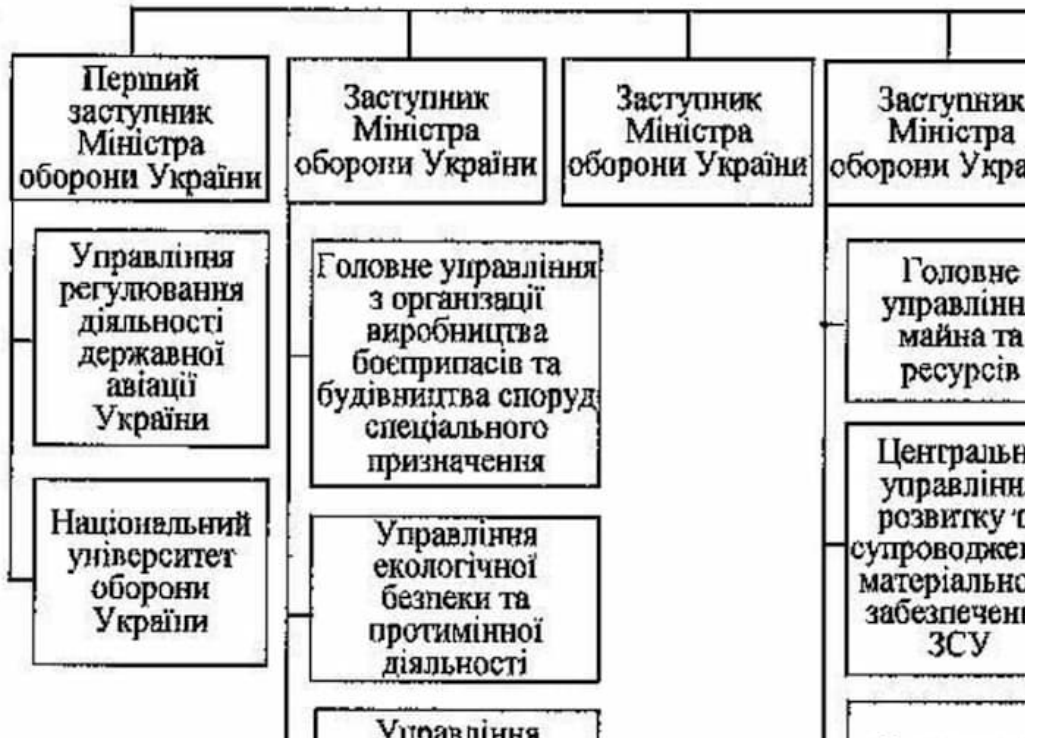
Перший заступник Міністра оборони України

Управління регулювання діяльності державної авіації України

Національний університет оборони України

Заступник Міністра оборони України

Головне управління з організації виробництва боєприпасів та будівництва споруд спеціального призначення

Управління екологічної безпеки та протимінної діяльності

Управління

Заступник Міністра оборони України

Заступник Міністра оборони Укра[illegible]

Головне управлінн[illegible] майна та ресурсів

Централь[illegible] управлінн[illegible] розвитку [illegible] супроводже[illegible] матеріально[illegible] забезпечен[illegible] ЗСУ